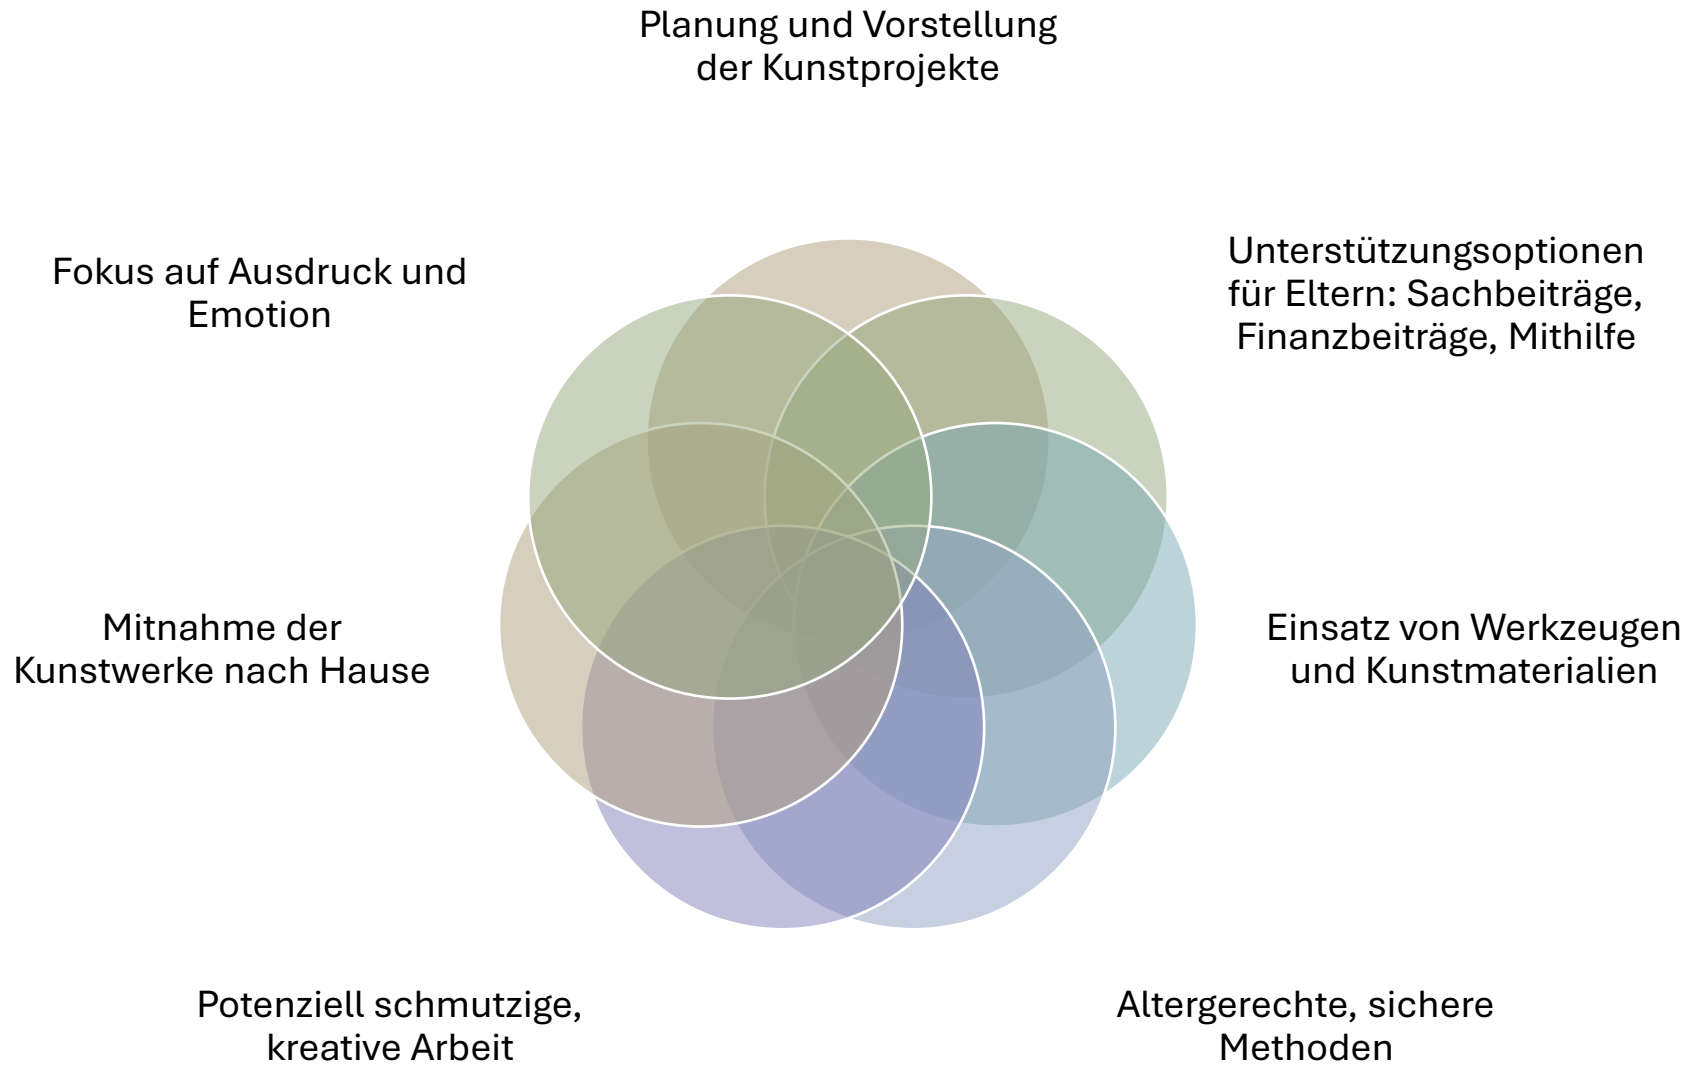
Planung und Vorstellung der Kunstprojekte

Unterstützungsoptionen für Eltern: Sachbeiträge, Finanzbeiträge, Mithilfe

Einsatz von Werkzeugen und Kunstmaterialien

Altergerechte, sichere Methoden

Potenziell schmutzige, kreative Arbeit

Mitnahme der Kunstwerke nach Hause

Fokus auf Ausdruck und Emotion